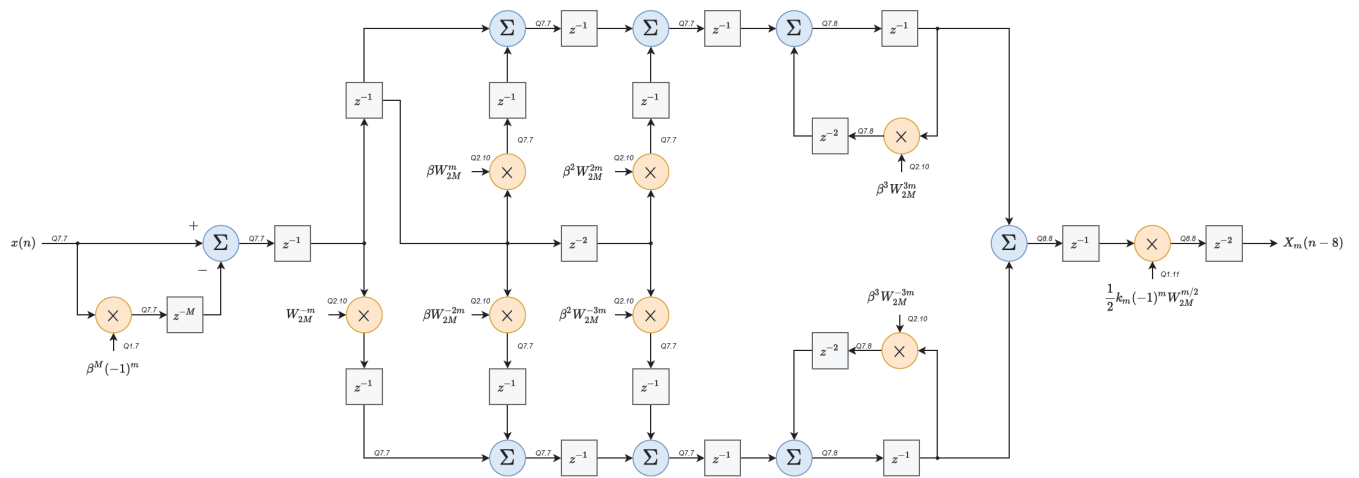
$\Sigma$ Q7.7 $z^{-1}$ $\Sigma$ Q7.7 $z^{-1}$ $\Sigma$ Q7.8 $z^{-1}$

$z^{-1}$ $z^{-1}$ $z^{-1}$

Q7.7 Q7.7

$z^{-2}$ Q7.8 $\times$ Q2.10

Q2.10 Q2.10

$\beta W_{2M}^{m}$ $\times$ $\beta^2 W_{2M}^{2m}$ $\times$ $\beta^3 W_{2M}^{3m}$

$x(n)$ Q7.7 + $\Sigma$ Q7.7 $z^{-1}$ $z^{-2}$ $\Sigma$ Q8.8 $z^{-1}$ $\times$ Q8.8 $z^{-2}$ $X_m(n-8)$

$-$

Q7.7 Q2.10 Q2.10 Q2.10 Q1.11

$\times$ $z^{-M}$ $W_{2M}^{-m}$ $\times$ $\beta W_{2M}^{-2m}$ $\times$ $\beta^2 W_{2M}^{-3m}$ $\times$ $\frac{1}{2}k_m(-1)^m W_{2M}^{m/2}$

Q1.7 Q7.7 Q7.7 $\beta^3 W_{2M}^{-3m}$

$\beta^M(-1)^m$ Q2.10

$z^{-2}$ Q7.8 $\times$

$z^{-1}$ $z^{-1}$ $z^{-1}$

Q7.7 $\Sigma$ Q7.7 $z^{-1}$ $\Sigma$ Q7.7 $z^{-1}$ $\Sigma$ Q7.8 $z^{-1}$